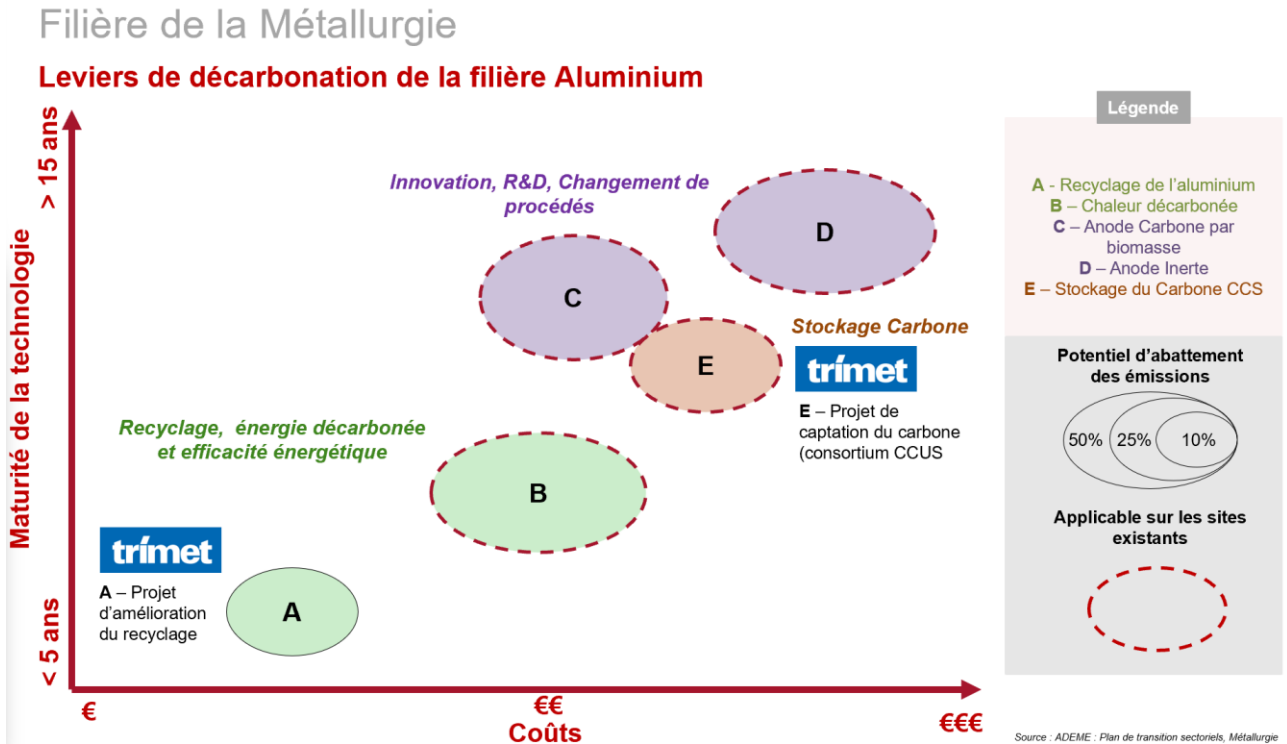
Filière de la Métallurgie

Leviers de décarbonation de la filière Aluminium

Maturité de la technologie

> 15 ans

< 5 ans

Innovation, R&D, Changement de procédés

D

C

E

Stockage Carbone

trimet

E – Projet de captation du carbone (consortium CCUS

Recyclage, énergie décarbonée et efficacité énergétique

B

trimet

A – Projet d'amélioration du recyclage

A

€

€€

Coûts

€€€

Légende

A - Recyclage de l'aluminium
B – Chaleur décarbonée
C – Anode Carbone par biomasse
D – Anode Inerte
E – Stockage du Carbone CCS

Potentiel d'abattement des émissions

50% 25% 10%

Applicable sur les sites existants

Source : ADEME : Plan de transition sectoriels, Métallurgie